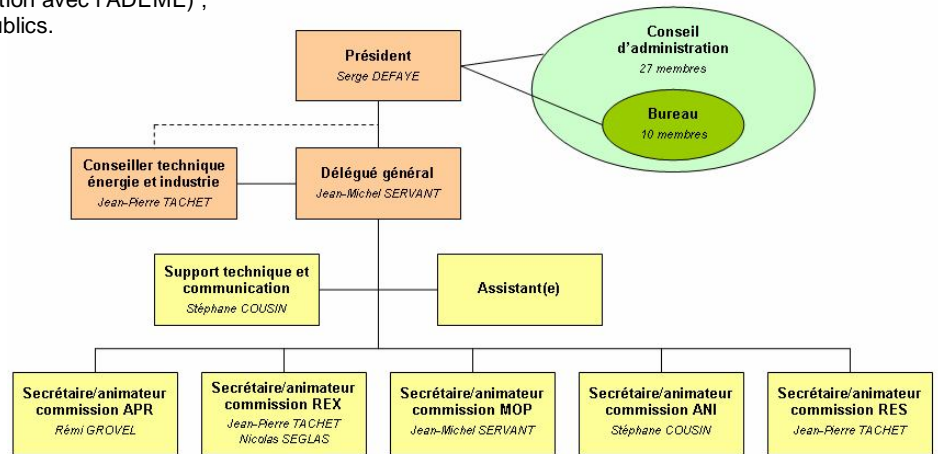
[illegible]tion avec l'ADEME) ;
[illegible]ublics.

Président
Serge DEFAYE

Conseil d'administration
27 membres

Bureau
10 membres

Conseiller technique énergie et industrie
Jean-Pierre TACHET

Délégué général
Jean-Michel SERVANT

Support technique et communication
Stéphane COUSIN

Assistant(e)

Secrétaire/animateur commission APR
Rémi GROVEL

Secrétaire/animateur commission REX
Jean-Pierre TACHET
Nicolas SEGLAS

Secrétaire/animateur commission MOP
Jean-Michel SERVANT

Secrétaire/animateur commission ANI
Stéphane COUSIN

Secrétaire/animateur commission RES
Jean-Pierre TACHET